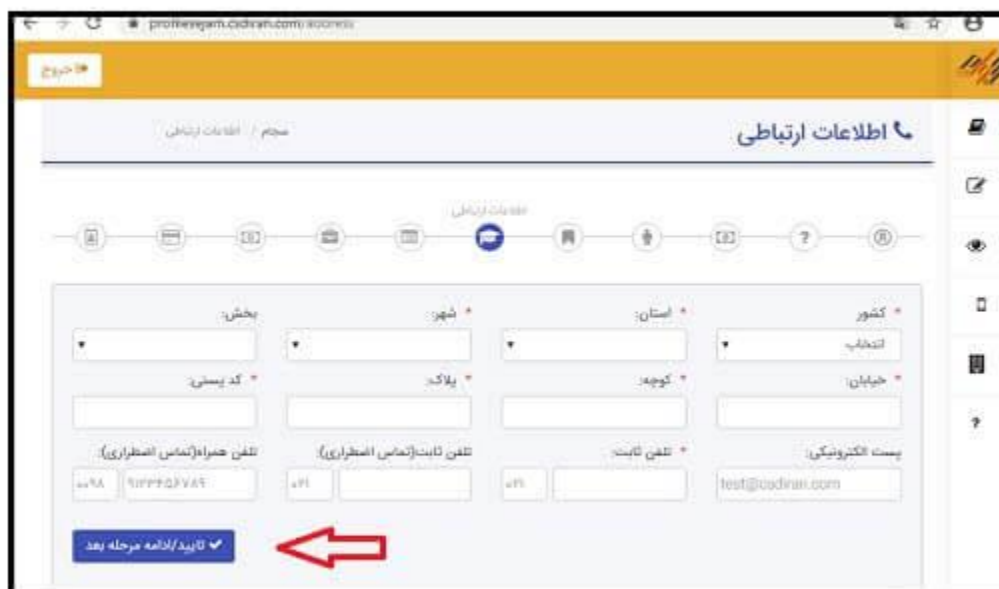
profilesejam.csdiran.com/address

خروج

اطلاعات ارتباطی

سجام / اطلاعات ارتباطی

اطلاعات ارتباطی

* کشور
انتخاب

* استان:

* شهر:

بخش:

* خیابان:

* کوچه:

* پلاک:

* کد پستی:

پست الکترونیکی:
test@csdiran.com

* تلفن ثابت:
۰۲۱

تلفن ثابت(تماس اضطراری):
۰۲۱

تلفن همراه(تماس اضطراری):
۰۰۹۸ ۹۱۲۳۴۵۶۷۸۹

تایید/ادامه مرحله بعد